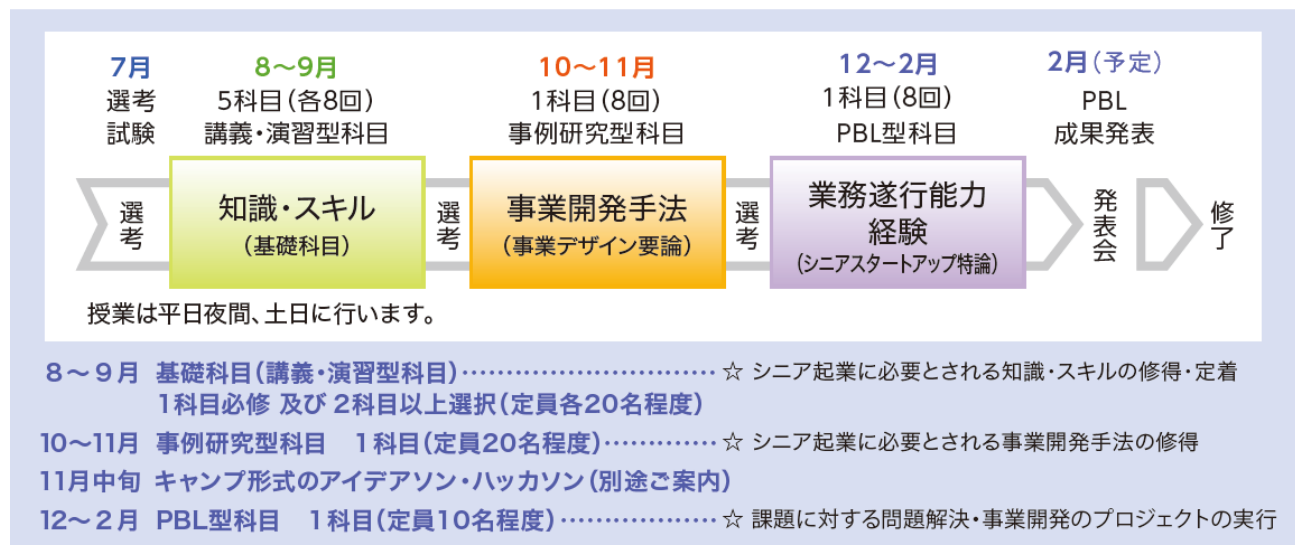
7月
選考
試験

8〜9月
5科目(各8回)
講義・演習型科目

10〜11月
1科目(8回)
事例研究型科目

12〜2月
1科目(8回)
PBL型科目

2月(予定)
PBL
成果発表

選考

知識・スキル
(基礎科目)

選考

事業開発手法
(事業デザイン要論)

選考

業務遂行能力
経験
(シニアスタートアップ特論)

発表会

修了

授業は平日夜間、土日に行います。

8〜9月 基礎科目(講義・演習型科目)………………………… ☆ シニア起業に必要とされる知識・スキルの修得・定着
1科目必修 及び 2科目以上選択(定員各20名程度)

10〜11月 事例研究型科目 1科目(定員20名程度)………… ☆ シニア起業に必要とされる事業開発手法の修得

11月中旬 キャンプ形式のアイデアソン・ハッカソン(別途ご案内)

12〜2月 PBL型科目 1科目(定員10名程度)………………… ☆ 課題に対する問題解決・事業開発のプロジェクトの実行